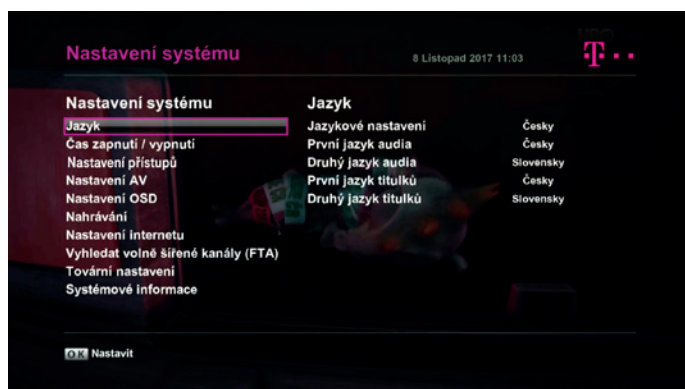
Nastavení systému

8 Listopad 2017 11:03

T · ·

Nastavení systému

Jazyk
Čas zapnutí / vypnutí
Nastavení přístupů
Nastavení AV
Nastavení OSD
Nahrávání
Nastavení internetu
Vyhledat volně šířené kanály (FTA)
Tovární nastavení
Systémové informace

Jazyk

| | |
|---|---|
| Jazykové nastavení | Česky |
| První jazyk audia | Česky |
| Druhý jazyk audia | Slovensky |
| První jazyk titulků | Česky |
| Druhý jazyk titulků | Slovensky |

OK Nastavit